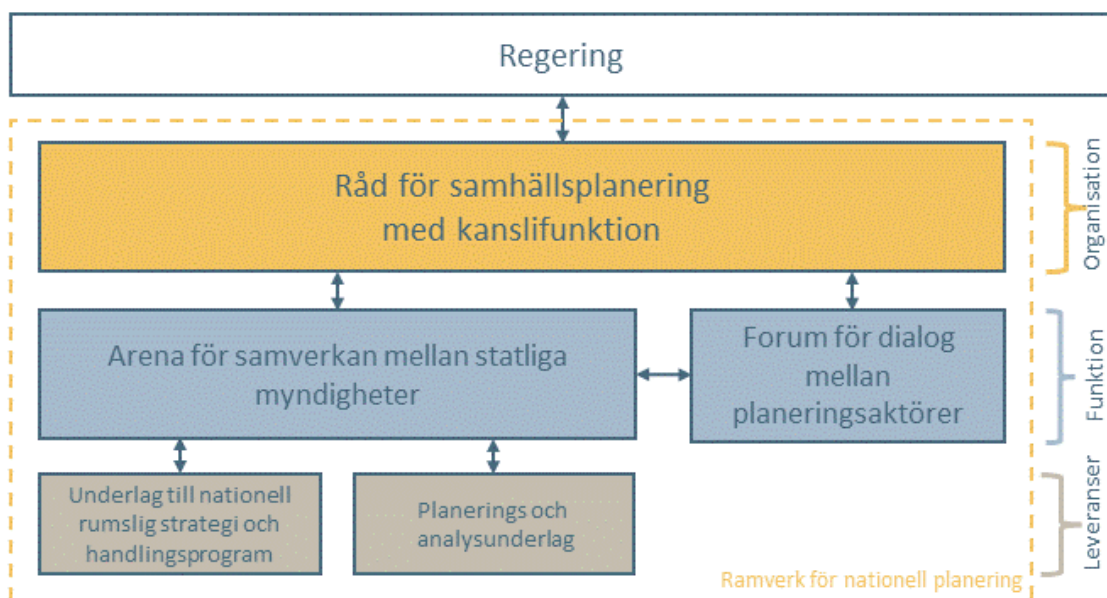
Regering

Råd för samhällsplanering med kanslifunktion

Organisation

Arena för samverkan mellan statliga myndigheter

Forum för dialog mellan planeringsaktörer

Funktion

Underlag till nationell rumslig strategi och handlingsprogram

Planerings och analysunderlag

Leveranser

Ramverk för nationell planering